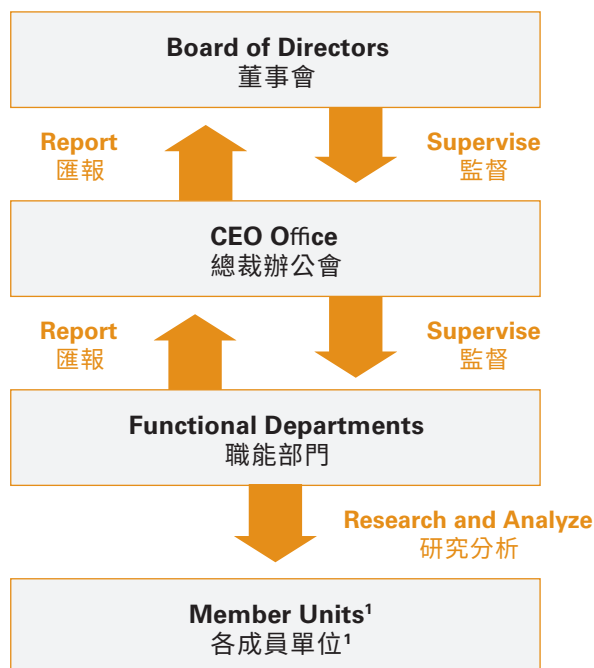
Board of Directors
董事會

Report
匯報

Supervise
監督

CEO Office
總裁辦公會

Report
匯報

Supervise
監督

Functional Departments
職能部門

Research and Analyze
研究分析

Member Units$^1$
各成員單位$^1$